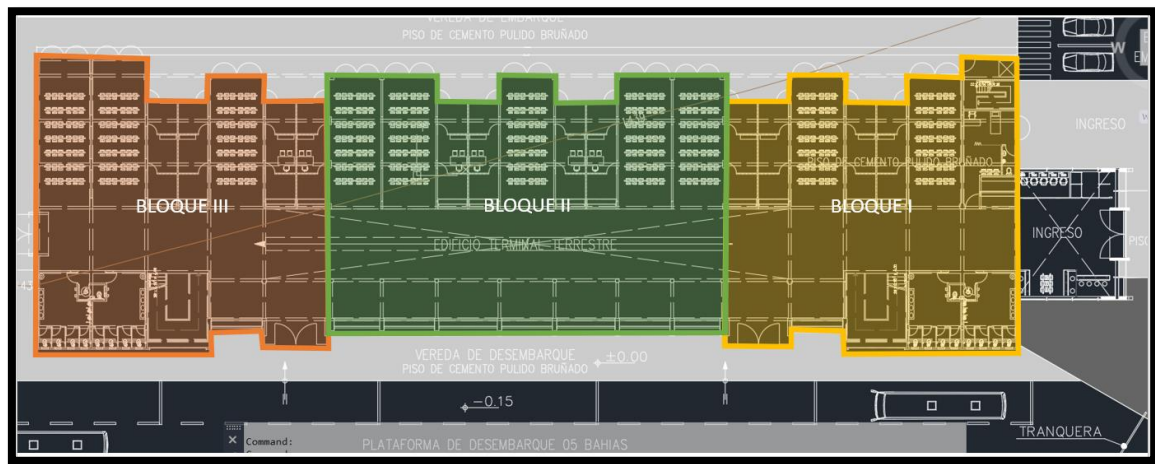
VEREDA DE EMBARQUE
PISO DE CEMENTO PULIDO BRUÑADO

INGRESO

PISO DE CEMENTO PULIDO BRUÑADO

BLOQUE III

BLOQUE II

BLOQUE I

EDIFICIO TERMINAL TERRESTRE

INGRESO

PISO

VEREDA DE DESEMBARQUE
PISO DE CEMENTO PULIDO BRUÑADO

$\pm 0.00$

$-0.15$

Command:

PLATAFORMA DE DESEMBARQUE 05 BAHIAS

TRANQUERA